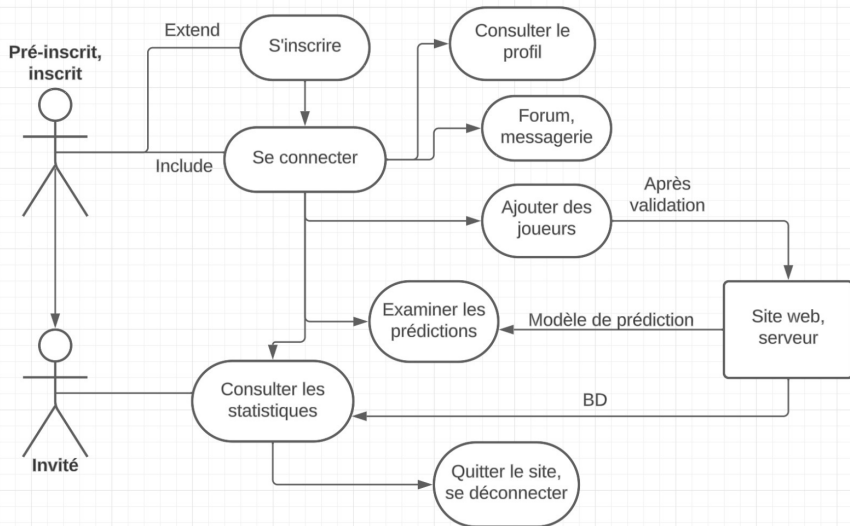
Pré-inscrit, inscrit

Extend

S'inscrire

Consulter le profil

Forum, messagerie

Include

Se connecter

Après validation

Ajouter des joueurs

Examiner les prédictions

Modèle de prédiction

Site web, serveur

Consulter les statistiques

BD

Invité

Quitter le site, se déconnecter